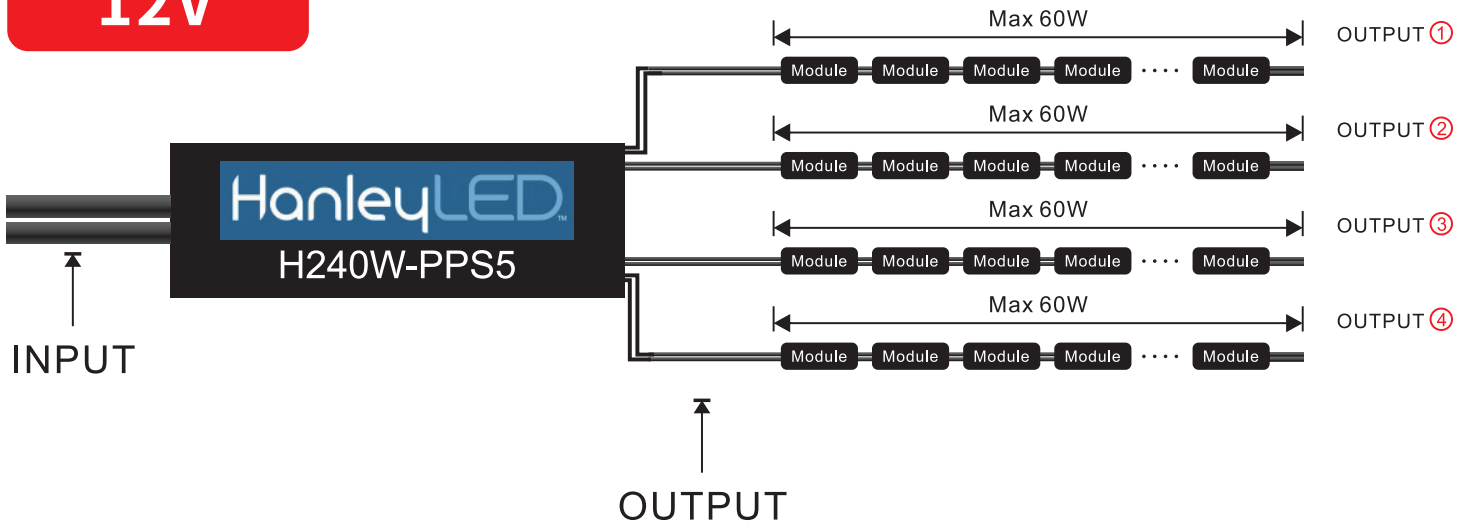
12V

HanleyLED
H240W-PPS5

INPUT

Max 60W
Module Module Module Module .... Module
OUTPUT ①

Max 60W
Module Module Module Module .... Module
OUTPUT ②

Max 60W
Module Module Module Module .... Module
OUTPUT ③

Max 60W
Module Module Module Module .... Module
OUTPUT ④

OUTPUT